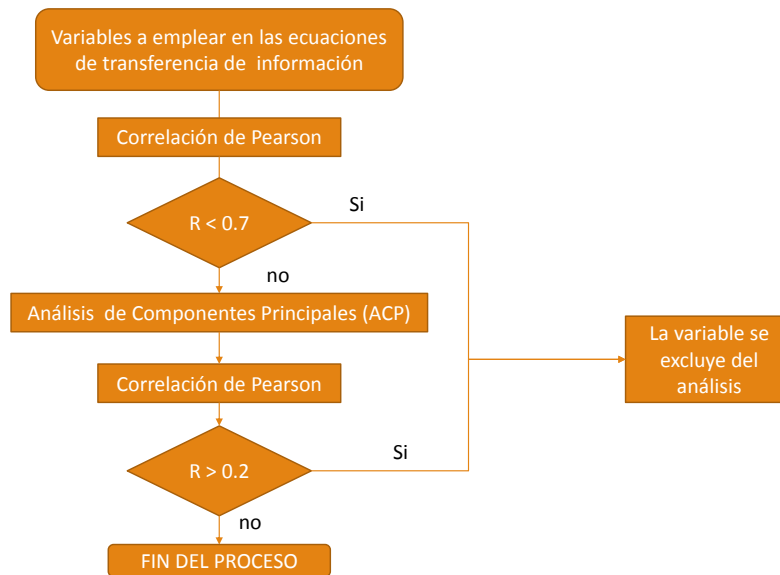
Variables a emplear en las ecuaciones de transferencia de información

Correlación de Pearson

R < 0.7

Si

no

Análisis de Componentes Principales (ACP)

La variable se excluye del análisis

Correlación de Pearson

R > 0.2

Si

no

FIN DEL PROCESO